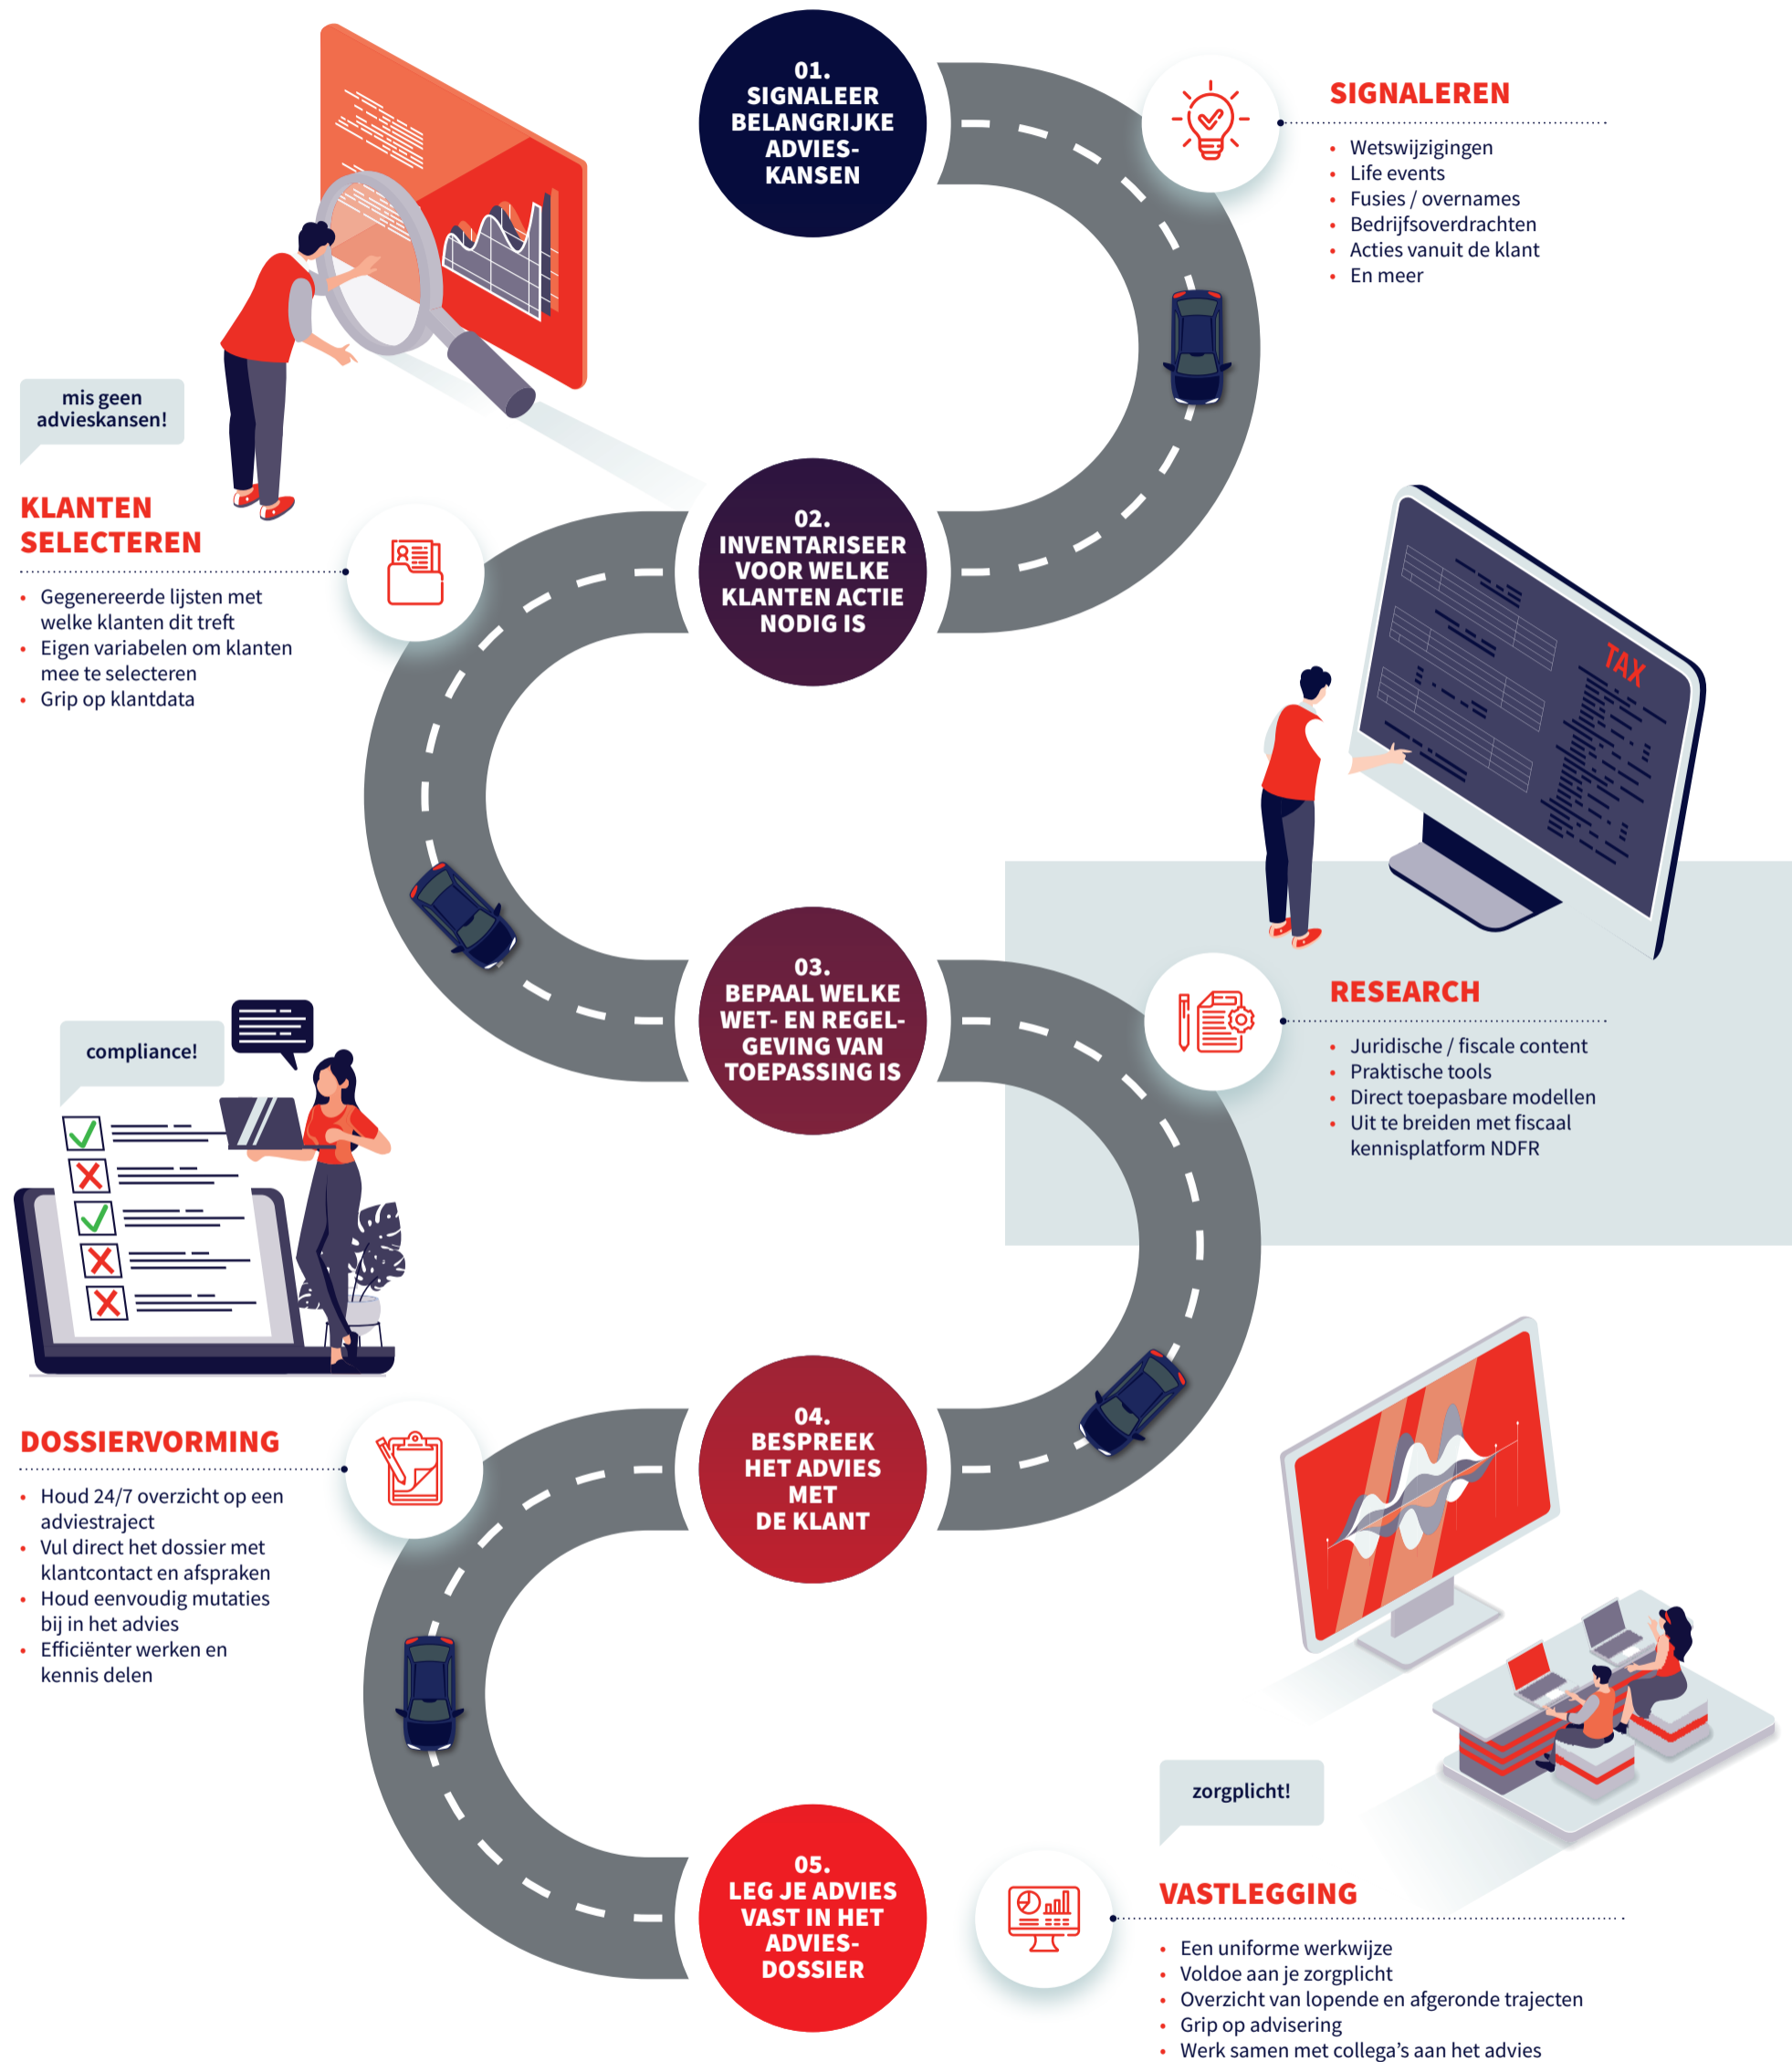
01.
SIGNALEER BELANGRIJKE ADVIES-KANSEN

SIGNALEREN

- Wetswijzigingen
- Life events
- Fusies / overnames
- Bedrijfsoverdrachten
- Acties vanuit de klant
- En meer

mis geen advieskansen!

KLANTEN SELECTEREN

- Gegenereerde lijsten met welke klanten dit treft
- Eigen variabelen om klanten mee te selecteren
- Grip op klantdata

02.
INVENTARISEER VOOR WELKE KLANTEN ACTIE NODIG IS

TAX

03.
BEPAAL WELKE WET- EN REGEL-GEVING VAN TOEPASSING IS

RESEARCH

- Juridische / fiscale content
- Praktische tools
- Direct toepasbare modellen
- Uit te breiden met fiscaal kennisplatform NDFR

compliance!

DOSSIERVORMING

- Houd 24/7 overzicht op een adviestraject
- Vul direct het dossier met klantcontact en afspraken
- Houd eenvoudig mutaties bij in het advies
- Efficiënter werken en kennis delen

04.
BESPREEK HET ADVIES MET DE KLANT

zorgplicht!

05.
LEG JE ADVIES VAST IN HET ADVIES-DOSSIER

VASTLEGGING

- Een uniforme werkwijze
- Voldoe aan je zorgplicht
- Overzicht van lopende en afgeronde trajecten
- Grip op advisering
- Werk samen met collega’s aan het advies